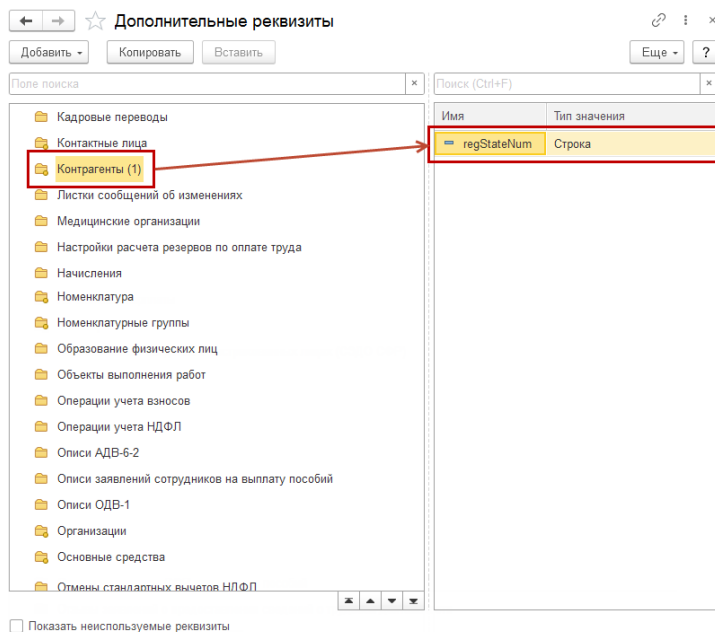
Дополнительные реквизиты

Добавить ▾ Копировать Вставить Еще ▾ ?

Поле поиска ×

Кадровые переводы
Контактные лица
Контрагенты (1)
Листки сообщений об изменениях
Медицинские организации
Настройки расчета резервов по оплате труда
Начисления
Номенклатура
Номенклатурные группы
Образование физических лиц
Объекты выполнения работ
Операции учета взносов
Операции учета НДФЛ
Описи АДВ-6-2
Описи заявлений сотрудников на выплату пособий
Описи ОДВ-1
Организации
Основные средства
Отмены стандартных вычетов НДФЛ

Поиск (Ctrl+F) ×

| Имя | Тип значения |
|---|---|
| regStateNum | Строка |

Показать неиспользуемые реквизиты